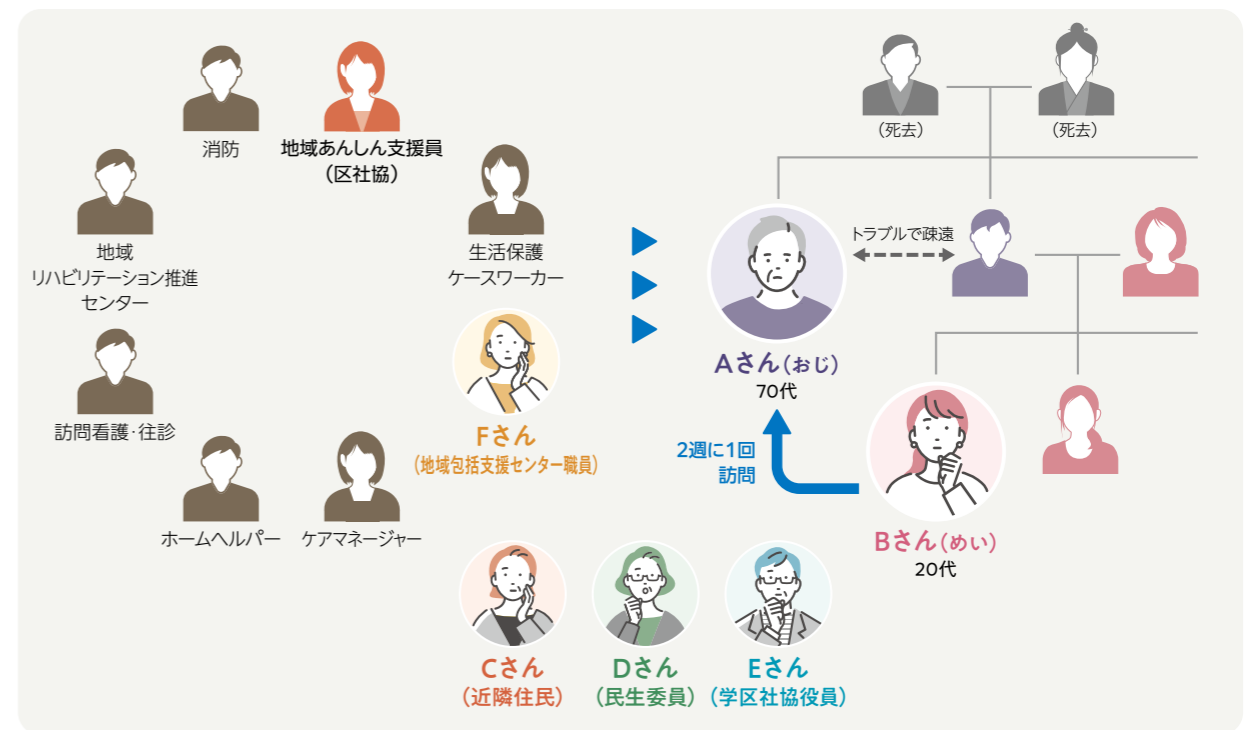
消防

地域あんしん支援員
（区社協）

地域
リハビリテーション推進
センター

生活保護
ケースワーカー

訪問看護･往診

Fさん
（地域包括支援センター職員）

ホームヘルパー

ケアマネージャー

（死去）

（死去）

トラブルで疎遠

Aさん（おじ）
70代

2週に1回
訪問

Bさん（めい）
20代

Cさん
（近隣住民）

Dさん
（民生委員）

Eさん
（学区社協役員）